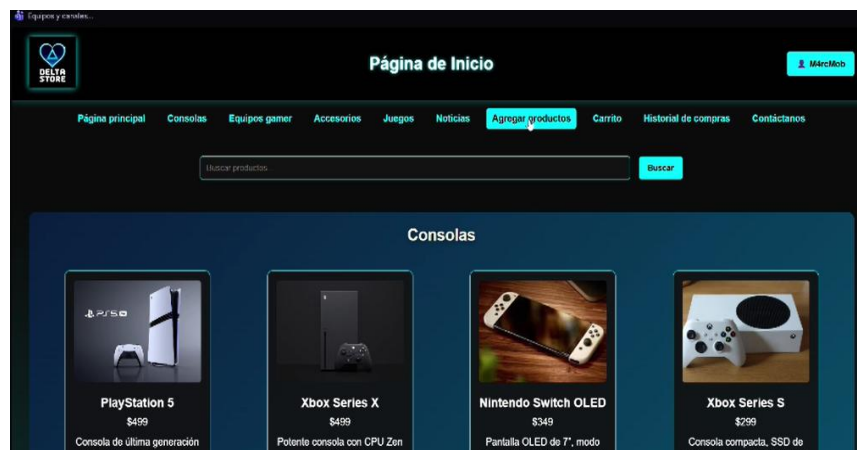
Equipos y consolas...

DELTA STORE

Página de Inicio

M4rcMob

Página principal Consolas Equipos gamer Accesorios Juegos Noticias Agregar productos Carrito Historial de compras Contáctanos

Buscar productos...

Buscar

Consolas

PS5

PlayStation 5
$499
Consola de última generación

Xbox Series X
$499
Potente consola con CPU Zen

Nintendo Switch OLED
$349
Pantalla OLED de 7", modo

Xbox Series S
$299
Consola compacta, SSD de